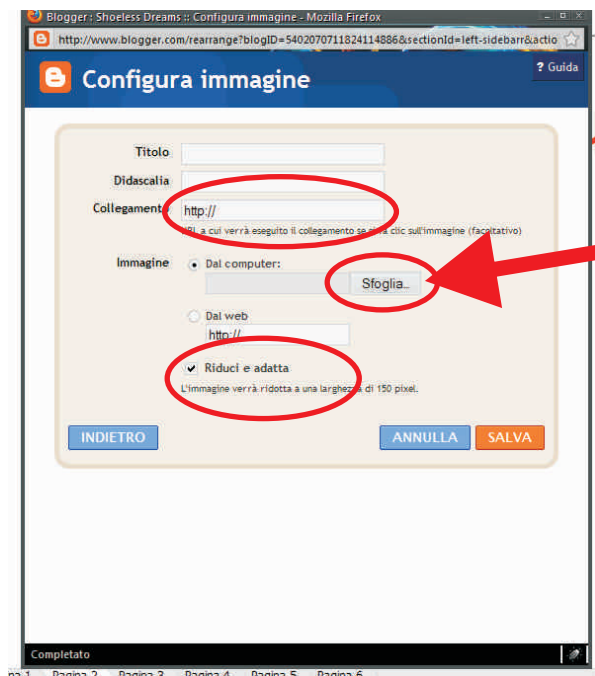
Blogger: Shoeless Dreams :: Configura immagine - Mozilla Firefox

http://www.blogger.com/rearrange?blogID=5402070711824114886&sectionId=left-sidebarr&actio

Configura immagine

? Guida

Titolo

Didascalia

Collegamento

http://

URL a cui verrà eseguito il collegamento se si fa clic sull'immagine (facoltativo)

Immagine

Dal computer:

Sfoglia...

Dal web

http://

Riduci e adatta

L'immagine verrà ridotta a una larghezza di 150 pixel.

INDIETRO

ANNULLA

SALVA

Completato

Pagina 1 Pagina 2 Pagina 3 Pagina 4 Pagina 5 Pagina 6